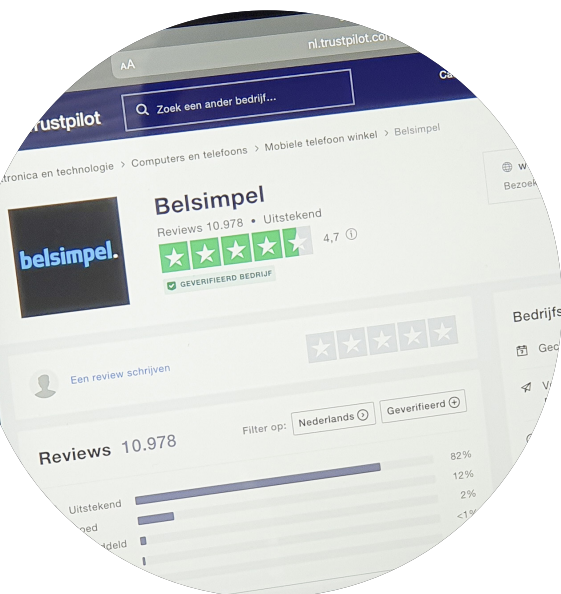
AA

nl.trustpilot.com

trustpilot

Zoek een ander bedrijf...

Ca

tronica en technologie > Computers en telefoons > Mobiele telefoon winkel > Belsimpel

W

Bezoe

belsimpel.

Belsimpel

Reviews 10.978 • Uitstekend

4,7

GEVERIFIEERD BEDRIJF

Bedrijfs

Gec

Een review schrijven

V

Reviews 10.978

Filter op: Nederlands Geverifieerd

82%

12%

2%

<1

Uitstekend

oed

ddeld